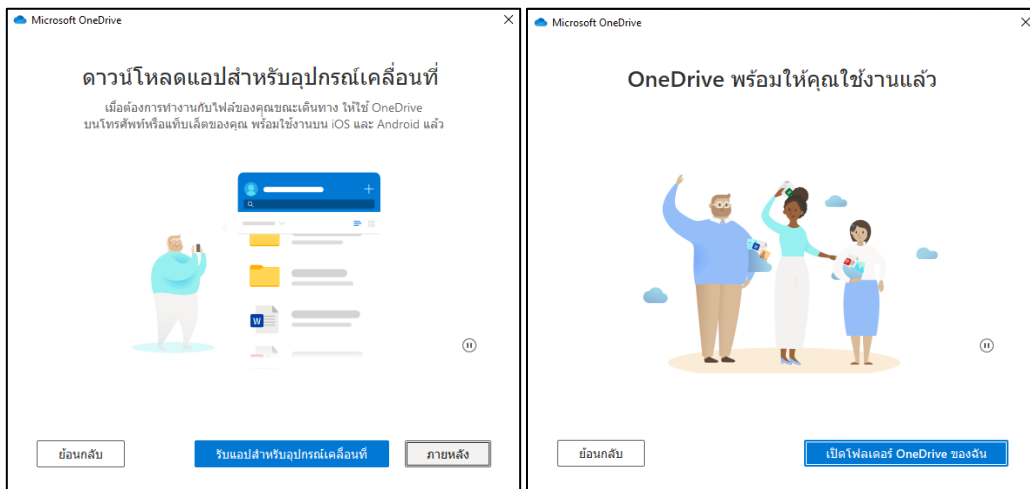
Microsoft OneDrive

ดาวน์โหลดแอปสำหรับอุปกรณ์เคลื่อนที่

เมื่อต้องการทำงานกับไฟล์ของคุณขณะเดินทาง ให้ใช้ OneDrive บนโทรศัพท์หรือแท็บเล็ตของคุณ พร้อมใช้งานบน iOS และ Android แล้ว

ย้อนกลับ

รับแอปสำหรับอุปกรณ์เคลื่อนที่

ภายหลัง

Microsoft OneDrive

OneDrive พร้อมให้คุณใช้งานแล้ว

ย้อนกลับ

เปิดโฟลเดอร์ OneDrive ของฉัน